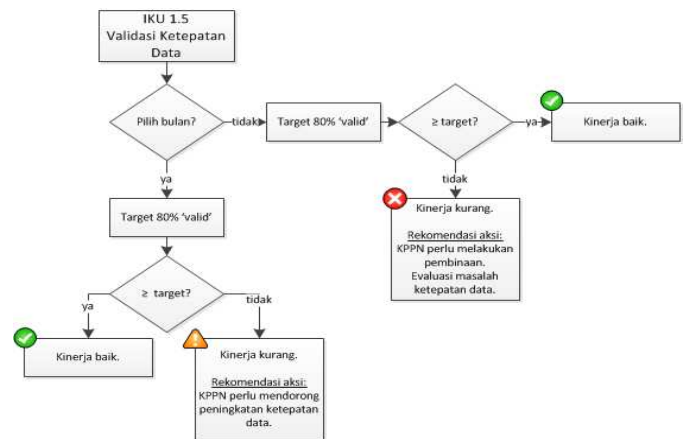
IKU 1.5
Validasi Ketepatan Data

Pilih bulan?

tidak

Target 80% 'valid'

≥ target?

ya

Kinerja baik.

tidak

Kinerja kurang.

Rekomendasi aksi:
KPPN perlu melakukan pembinaan.
Evaluasi masalah ketepatan data.

ya

Target 80% 'valid'

≥ target?

ya

Kinerja baik.

tidak

Kinerja kurang.

Rekomendasi aksi:
KPPN perlu mendorong peningkatan ketepatan data.